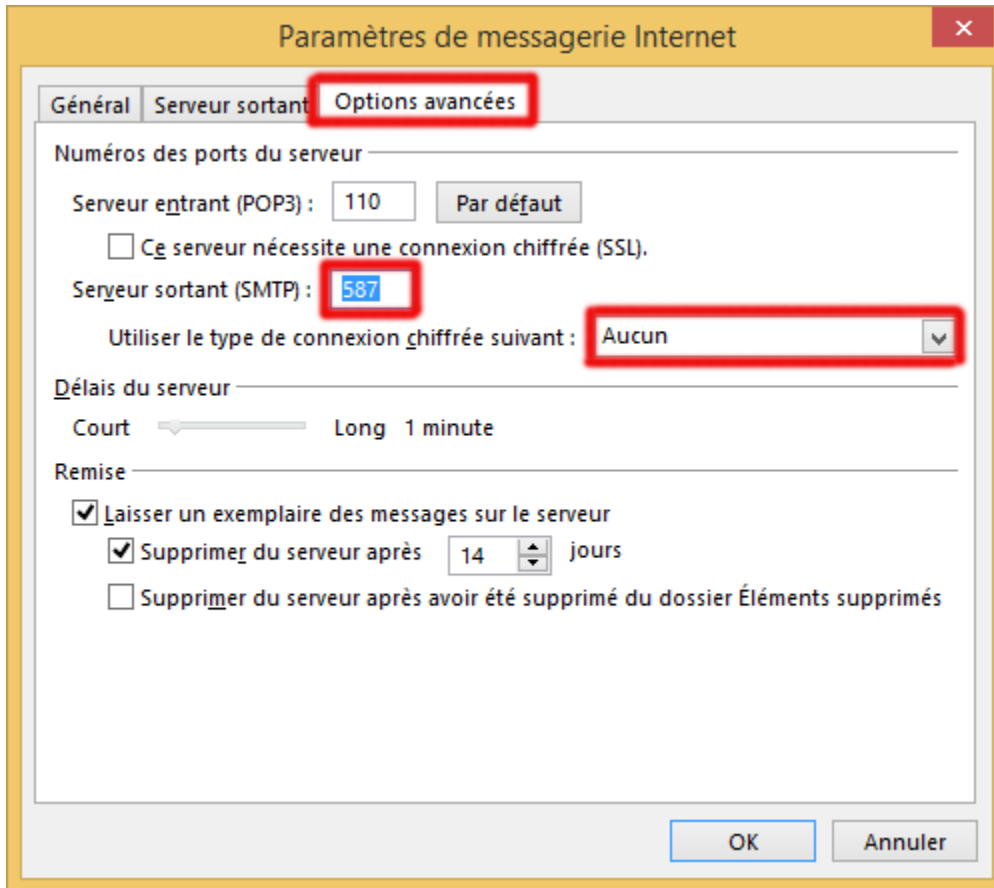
Paramètres de messagerie Internet

Général
Serveur sortant
Options avancées

Numéros des ports du serveur

Serveur entrant (POP3) : 110 Par défaut

Ce serveur nécessite une connexion chiffrée (SSL).

Serveur sortant (SMTP) : 587

Utiliser le type de connexion chiffrée suivant : Aucun

Délais du serveur

Court Long 1 minute

Remise

Laisser un exemplaire des messages sur le serveur

Supprimer du serveur après 14 jours

Supprimer du serveur après avoir été supprimé du dossier Éléments supprimés

OK
Annuler